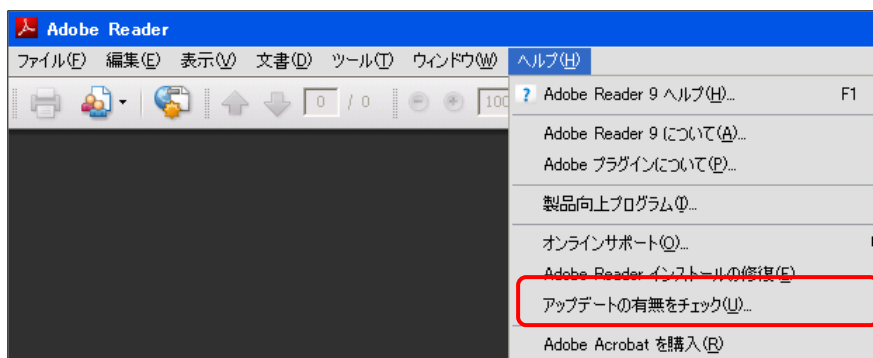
Adobe Reader

ファイル(F) 編集(E) 表示(V) 文書(D) ツール(T) ウィンドウ(W) ヘルプ(H)

0 / 0 100

Adobe Reader 9 ヘルプ(H)... F1

Adobe Reader 9 について(A)...

Adobe プラグインについて(P)...

製品向上プログラム(I)...

オンラインサポート(O)...

Adobe Reader インストールの修復(F)

アップデートの有無をチェック(U)...

Adobe Acrobat を購入(R)